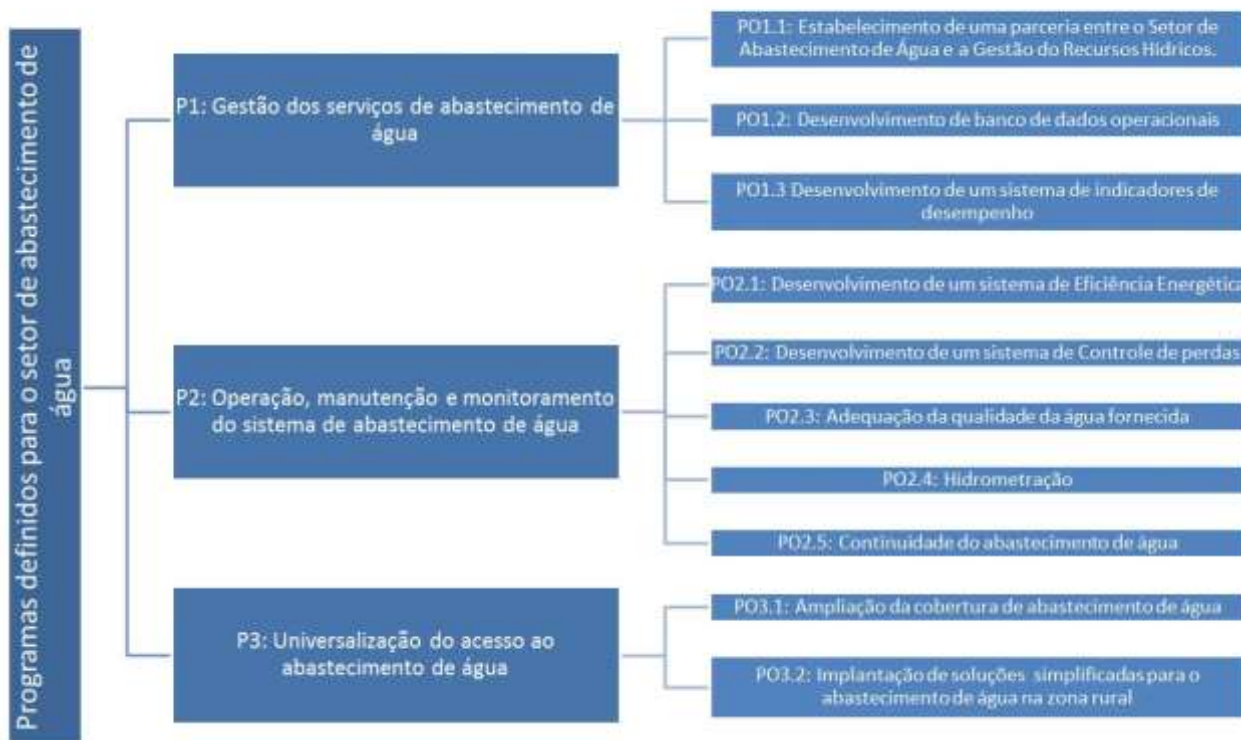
Programas definidos para o setor de abastecimento de água

P1: Gestão dos serviços de abastecimento de água

PO1.1: Estabelecimento de uma parceria entre o Setor de Abastecimento de Água e a Gestão do Recursos Hídricos.

PO1.2: Desenvolvimento de banco de dados operacionais

PO1.3 Desenvolvimento de um sistema de indicadores de desempenho

P2: Operação, manutenção e monitoramento do sistema de abastecimento de água

PO2.1: Desenvolvimento de um sistema de Eficiência Energética

PO2.2: Desenvolvimento de um sistema de Controle de perdas

PO2.3: Adequação da qualidade da água fornecida

PO2.4: Hidrometração

PO2.5: Continuidade do abastecimento de água

P3: Universalização do acesso ao abastecimento de água

PO3.1: Ampliação da cobertura de abastecimento de água

PO3.2: Implantação de soluções simplificadas para o abastecimento de água na zona rural